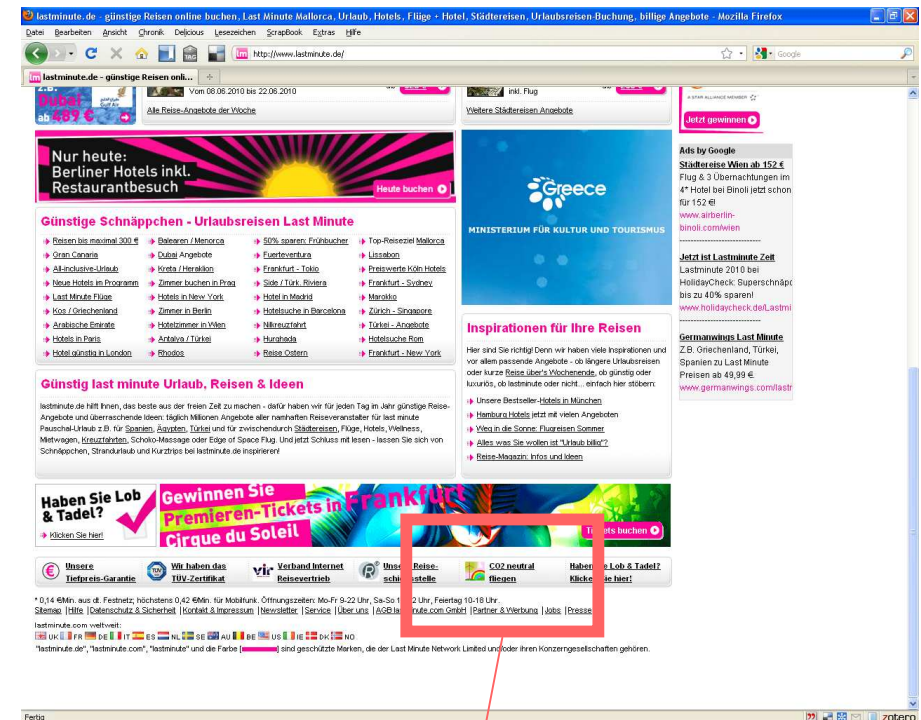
lastminute.de - günstige Reisen online buchen, Last Minute Mallorca, Urlaub, Hotels, Flüge + Hotel, Städtereisen, Urlaubsreisen-Buchung, billige Angebote - Mozilla Firefox

Datei Bearbeiten Ansicht Chronik Delicious Lesezeichen ScrapBook Extras Hilfe

http://www.lastminute.de/

Google

lastminute.de - günstige Reisen onli...

Dubai ab 489 €

Vom 08.06.2010 bis 22.06.2010

Alle Reise-Angebote der Woche

inkl. Flug

Weitere Städtereisen Angebote

A STAR ALLIANCE MEMBER

Jetzt gewinnen

Nur heute: Berliner Hotels inkl. Restaurantbesuch

Heute buchen

Greece

MINISTERIUM FÜR KULTUR UND TOURISMUS

Ads by Google

Städtereise Wien ab 152 €
Flug & 3 Übernachtungen im 4* Hotel bei Binoli jetzt schon für 152 €!
www.airberlin-binoli.com/wien

Jetzt ist Lastminute Zeit
Lastminute 2010 bei HolidayCheck: Superschnäpp bis zu 40% sparen!
www.holidaycheck.de/Lastmi

Germanwings Last Minute
Z.B. Griechenland, Türkei, Spanien zu Last Minute Preisen ab 49,99 €.
www.germanwings.com/lastr

Günstige Schnäppchen - Urlaubsreisen Last Minute

| | | | |
|---|---|---|---|
| Reisen bis maximal 300 € | Balearen / Menorca | 50% sparen: Frühbucher | Top-Reiseziel Mallorca |
| Gran Canaria | Dubai Angebote | Fuerteventura | Lissabon |
| All-inclusive-Urlaub | Kreta / Heraklion | Frankfurt - Tokio | Preiswerte Köln Hotels |
| Neue Hotels im Programm | Zimmer buchen in Prag | Side / Türk. Riviera | Frankfurt - Sydney |
| Last Minute Flüge | Hotels in New York | Hotel in Madrid | Marokko |
| Kos / Griechenland | Zimmer in Berlin | Hotelsuche in Barcelona | Zürich - Singapore |
| Arabische Emirate | Hotelzimmer in Wien | Nilkreuzfahrt | Türkei - Angebote |
| Hotels in Paris | Antalya / Türkei | Hurghada | Hotelsuche Rom |
| Hotel günstig in London | Rhodos | Reise Ostern | Frankfurt - New York |

Inspirationen für Ihre Reisen

Hier sind Sie richtig! Denn wir haben viele Inspirationen und vor allem passende Angebote - ob längere Urlaubsreisen oder kurze Reise über's Wochenende, ob günstig oder luxuriös, ob lastminute oder nicht... einfach hier stöbern:

Unsere Bestseller-Hotels in München
Hamburg Hotels jetzt mit vielen Angeboten
Weg in die Sonne: Flugreisen Sommer
Alles was Sie wollen ist "Urlaub billig"?
Reise-Magazin: Infos und Ideen

Günstig last minute Urlaub, Reisen & Ideen

lastminute.de hilft Ihnen, das beste aus der freien Zeit zu machen - dafür haben wir für jeden Tag im Jahr günstige Reise-Angebote und überraschende Ideen: täglich Millionen Angebote aller namhaften Reiseveranstalter für last minute Pauschal-Urlaub z.B. für Spanien, Ägypten, Türkei und für zwischendurch Städtereisen, Flüge, Hotels, Wellness, Mietwagen, Kreuzfahrten, Schoko-Massage oder Edge of Space Flug. Und jetzt Schluss mit lesen - lassen Sie sich von Schnäppchen, Strandurlaub und Kurztrips bei lastminute.de inspirieren!

Haben Sie Lob & Tadel?
Klicken Sie hier!

Gewinnen Sie Premieren-Tickets in Frankfurt
Cirque du Soleil
Tickets buchen

Unsere Tiefpreis-Garantie | Wir haben das TÜV-Zertifikat | Verband Internet Reisevertrieb | Unsere Reise-schiedsstelle | CO2 neutral fliegen | Haben Sie Lob & Tadel? Klicken Sie hier!

* 0,14 €/Min. aus dt. Festnetz; höchstens 0,42 €/Min. für Mobilfunk. Öffnungszeiten: Mo-Fr 9-22 Uhr, Sa-So 10-22 Uhr, Feiertag 10-18 Uhr.
Sitemap | Hilfe | Datenschutz & Sicherheit | Kontakt & Impressum | Newsletter | Service | Über uns | AGB lastminute.com GmbH | Partner & Werbung | Jobs | Presse

lastminute.com weltweit:
UK FR DE IT ES NL SE AU BE US IE DK NO

"lastminute.de", "lastminute.com", "lastminute" und die Farbe [ ] sind geschützte Marken, die der Last Minute Network Limited und/oder ihren Konzerngesellschaften gehören.

Fertig

zotero